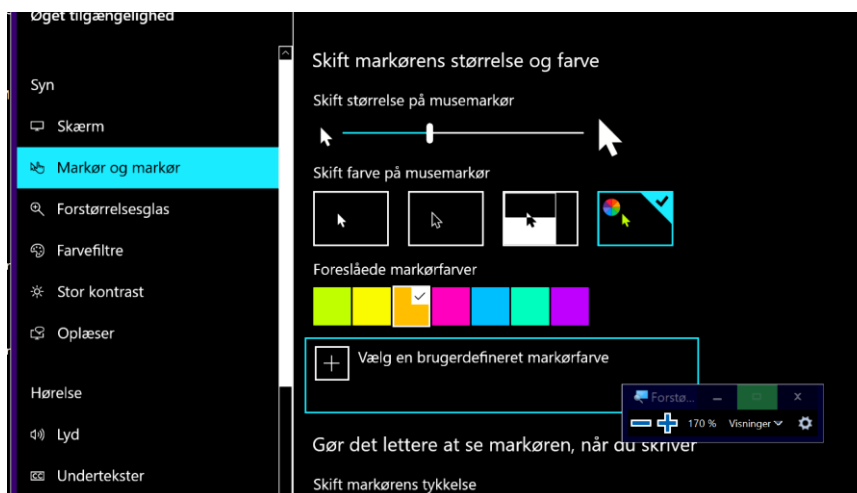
Øget tilgængelighed

Syn

Skærm

Markør og markør

Forstørrelsesglas

Farvefiltre

Stor kontrast

Oplæser

Hørelse

Lyd

Undertekster

Skift markørens størrelse og farve

Skift størrelse på musemarkør

Skift farve på musemarkør

Foreslåede markørfarver

Vælg en brugerdefineret markørfarve

Forstø...

170 %

Visninger

Gør det lettere at se markøren, når du skriver

Skift markørens tykkelse